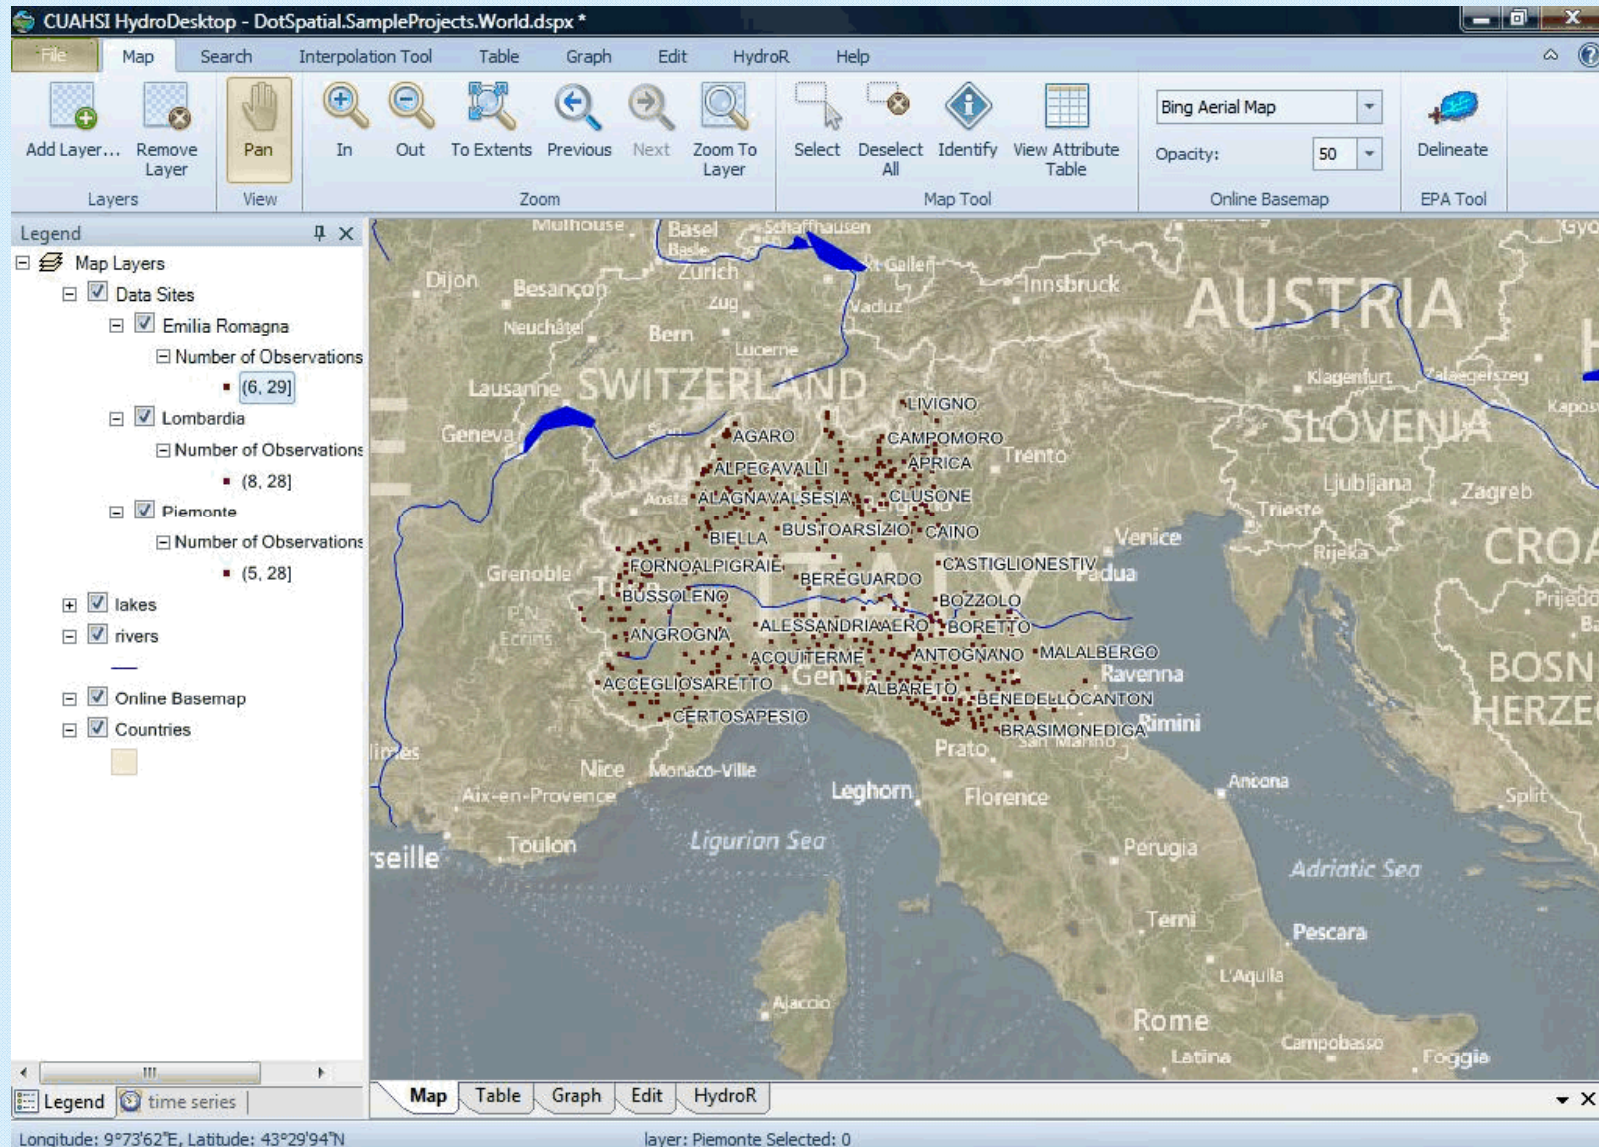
CUAHSI HydroDesktop - DotSpatial.SampleProjects.World.dspx *

File Map Search Interpolation Tool Table Graph Edit HydroR Help

Add Layer... Remove Layer
Layers
Pan
View
In Out To Extents Previous Next Zoom To Layer
Zoom
Select Deselect All Identify View Attribute Table
Map Tool
Bing Aerial Map
Opacity: 50
Online Basemap
Delineate
EPA Tool

Legend
Map Layers
Data Sites
Emilia Romagna
Number of Observations
(6, 29]
Lombardia
Number of Observations
(8, 28]
Piemonte
Number of Observations
(5, 28]
lakes
rivers
Online Basemap
Countries

Mulhouse Basel Basle Schaffhausen Zurich St Gallen Dijon Besançon Zug Vaduz Innsbruck AUSTRIA Neuchâtel Bern Lucerne Lausanne SWITZERLAND LIVIGNO Klagenfurt Zalaegerszeg Kaposvár Geneva AGARO CAMPOMORO Trento SLOVENIA ALPECAVALLI APRICA Aosta ALAGNAVALSESIA CLUSONE Ljubljana Zagreb Trieste BIELLA BUSTOARSIZIO CAINO Venice Rijeka CROA Grenoble FORNOALPIGRAIE BEREGUARDO CASTIGLIONESTIV Padua Prijedo BUSSOLENO BOZZOLO ITALY ANGROGNA ALESSANDRIAAERO BORETTO Ecrins ACQUITERME ANTOGNANO MALALBERGO Ravenna BOSN ACCEGLIOSARETTO Genoa ALBARETO BENEDELLOCANTON HERZE CERTOSAPESIO BRASIMONEDIGA Rimini San Marino Prato Nice Monaco-Ville Leghorn Florence Ancona Split Aix-en-Provence Toulon Ligurian Sea Perugia seille Adriatic Sea Terni Pescara L'Aquila Ajaccio Rome Campobasso Foggia Latina

Legend time series

Map Table Graph Edit HydroR

Longitude: 9°73'62"E, Latitude: 43°29'94"N layer: Piemonte Selected: 0